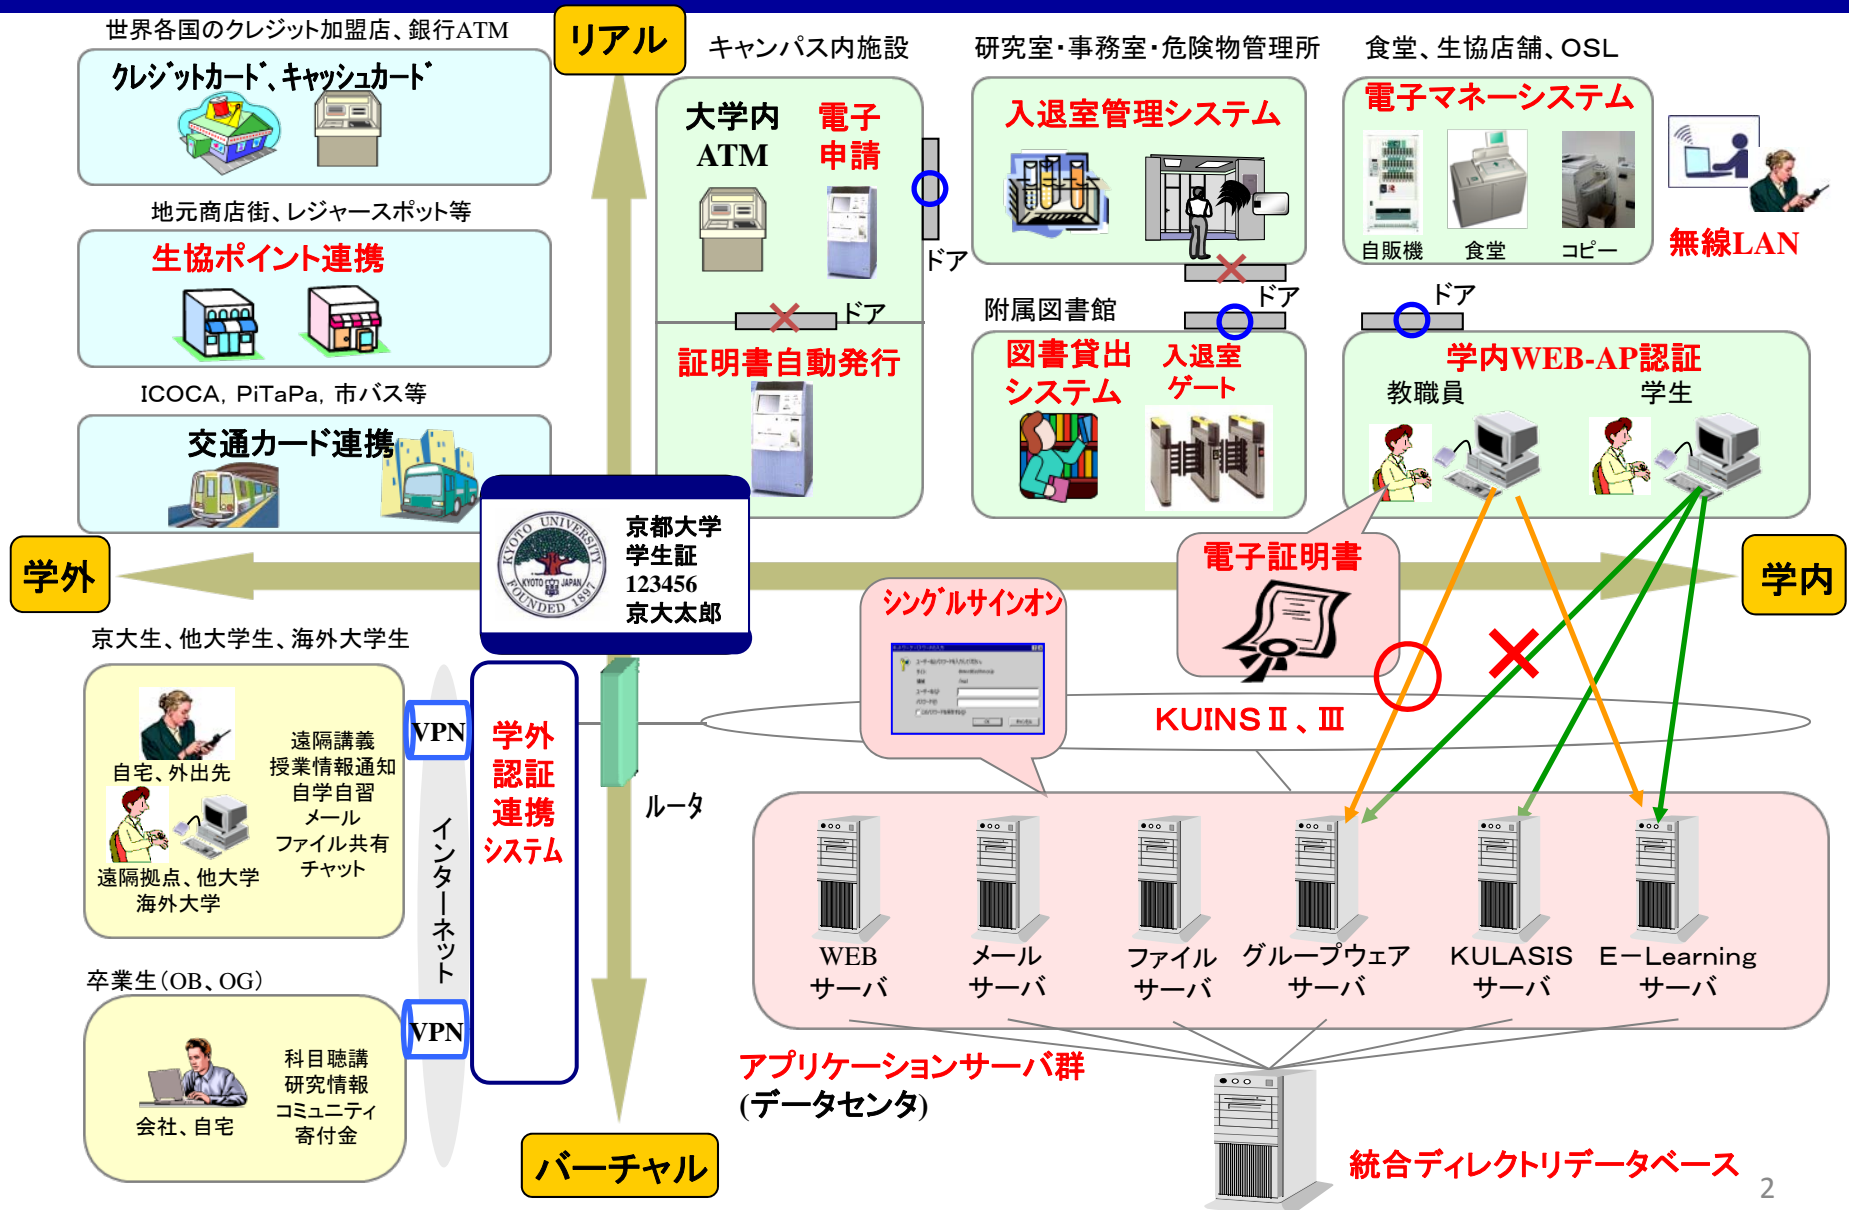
世界各国のクレジット加盟店、銀行ATM

クレジットカード、キャッシュカード

地元商店街、レジャースポット等

生協ポイント連携

ICOCA, PiTaPa, 市バス等

交通カード連携

リアル

キャンパス内施設

大学内 ATM

電子 申請

ドア

ドア

証明書自動発行

研究室・事務室・危険物管理所

入退室管理システム

ドア

附属図書館

図書貸出 システム

入退室 ゲート

食堂、生協店舗、OSL

電子マネーシステム

自販機 食堂 コピー

無線LAN

ドア

学内WEB-AP認証

教職員 学生

学外

京都大学 学生証 123456 京大太郎

電子証明書

学内

シングルサインオン

KUINS Ⅱ、Ⅲ

京大生、他大学生、海外大学生

自宅、外出先

遠隔講義 授業情報通知 自学自習 メール ファイル共有 チャット

遠隔拠点、他大学 海外大学

VPN

学外 認証 連携 システム

インターネット

ルータ

WEB サーバ

メール サーバ

ファイル サーバ

グループウェア サーバ

KULASIS サーバ

E−Learning サーバ

卒業生(OB、OG)

会社、自宅

科目聴講 研究情報 コミュニティ 寄付金

VPN

アプリケーションサーバ群 (データセンタ)

バーチャル

統合ディレクトリデータベース

2